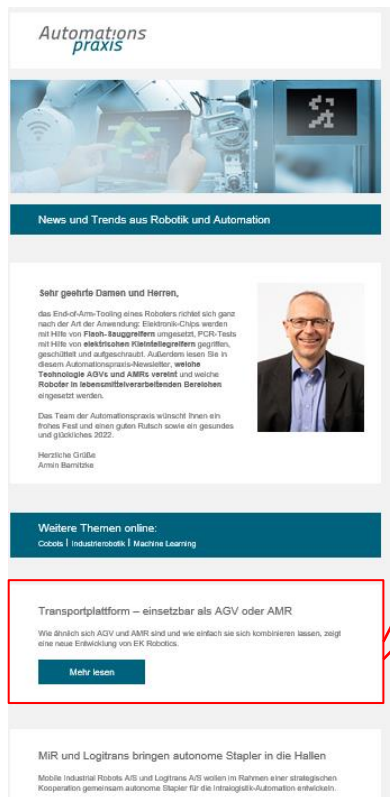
Automations praxis

News und Trends aus Robotik und Automation

Sehr geehrte Damen und Herren,

das End-of-Arm-Tooling eines Roboters richtet sich ganz nach der Art der Anwendung: Elektronik-Chips werden mit Hilfe von Flach-Sauggreifern umgesetzt, PCR-Tests mit Hilfe von elektrischen Kleinteilegreifern gegriffen, geschüttelt und aufgeschraubt. Außerdem lesen Sie in diesem Automationspraxis-Newsletter, welche Technologie AGVs und AMRs vereint und welche Roboter in lebensmittelverarbeitenden Bereichen eingesetzt werden.

Das Team der Automationspraxis wünscht Ihnen ein frohes Fest und einen guten Rutsch sowie ein gesundes und glückliches 2022.

Herzliche Grüße
Armin Barnitzke

Weitere Themen online:
Cobots | Industrierobotik | Machine Learning

Transportplattform – einsetzbar als AGV oder AMR

Wie ähnlich sich AGV und AMR sind und wie einfach sie sich kombinieren lassen, zeigt eine neue Entwicklung von EK Robotics.

Mehr lesen

MiR und Logitrans bringen autonome Stapler in die Hallen

Mobile Industrial Robots A/S und Logitrans A/S wollen im Rahmen einer strategischen Kooperation gemeinsam autonome Stapler für die Intralogistik-Automation entwickeln.